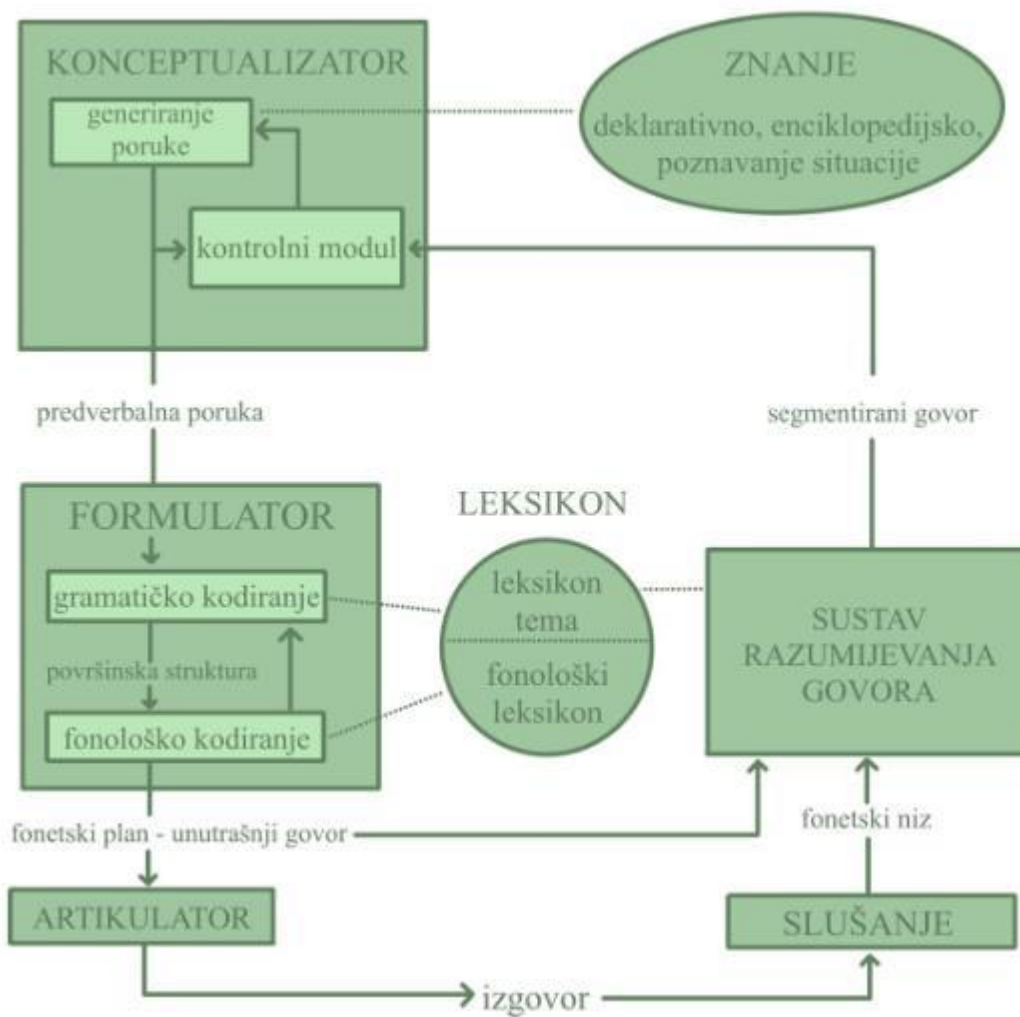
KONCEPTUALIZATOR

generiranje poruke

kontrolni modul

ZNANJE

deklarativno, enciklopedijsko, poznavanje situacije

predverbalna poruka

segmentirani govor

FORMULATOR

gramatičko kodiranje

površinska struktura

fonološko kodiranje

LEKSIKON

leksikon tema

fonološki leksikon

SUSTAV RAZUMIJEVANJA GOVORA

fonetski plan - unutrašnji govor

fonetski niz

ARTIKULATOR

SLUŠANJE

izgovor